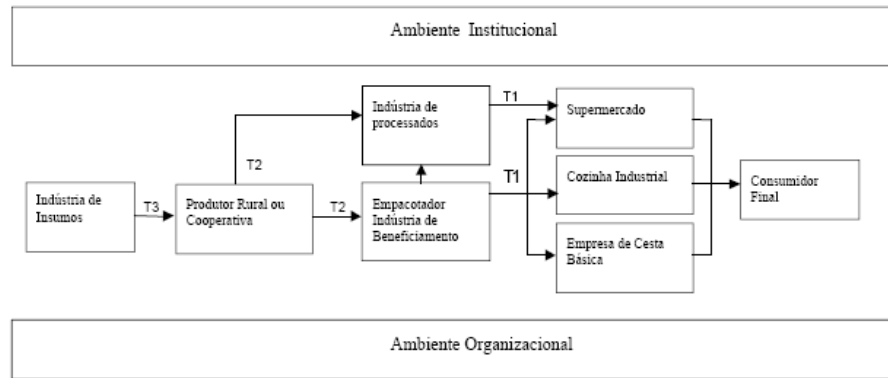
Ambiente Institucional

Indústria de Insumos

T3

Produtor Rural ou Cooperativa

T2

T2

Indústria de processados

Empacotador Indústria de Beneficiamento

T1

T1

Supermercado

Cozinha Industrial

Empresa de Cesta Básica

Consumidor Final

Ambiente Organizacional